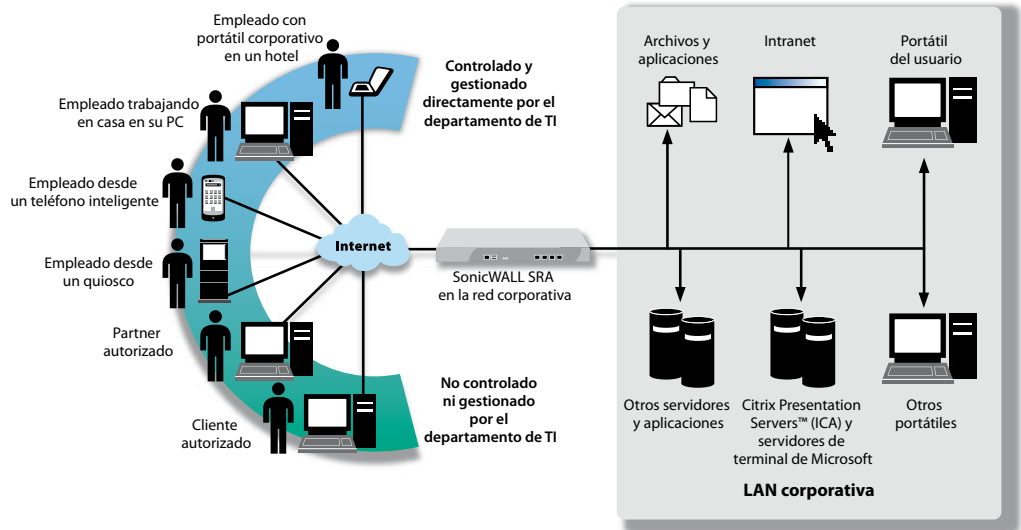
Empleado con portátil corporativo en un hotel

Controlado y gestionado directamente por el departamento de TI

Empleado trabajando en casa en su PC

Empleado desde un teléfono inteligente

Empleado desde un quiosco

Internet

SonicWALL SRA en la red corporativa

Partner autorizado

Cliente autorizado

No controlado ni gestionado por el departamento de TI

Archivos y aplicaciones

Intranet

Portátil del usuario

Otros servidores y aplicaciones

Citrix Presentation Servers™ (ICA) y servidores de terminal de Microsoft

Otros portátiles

LAN corporativa